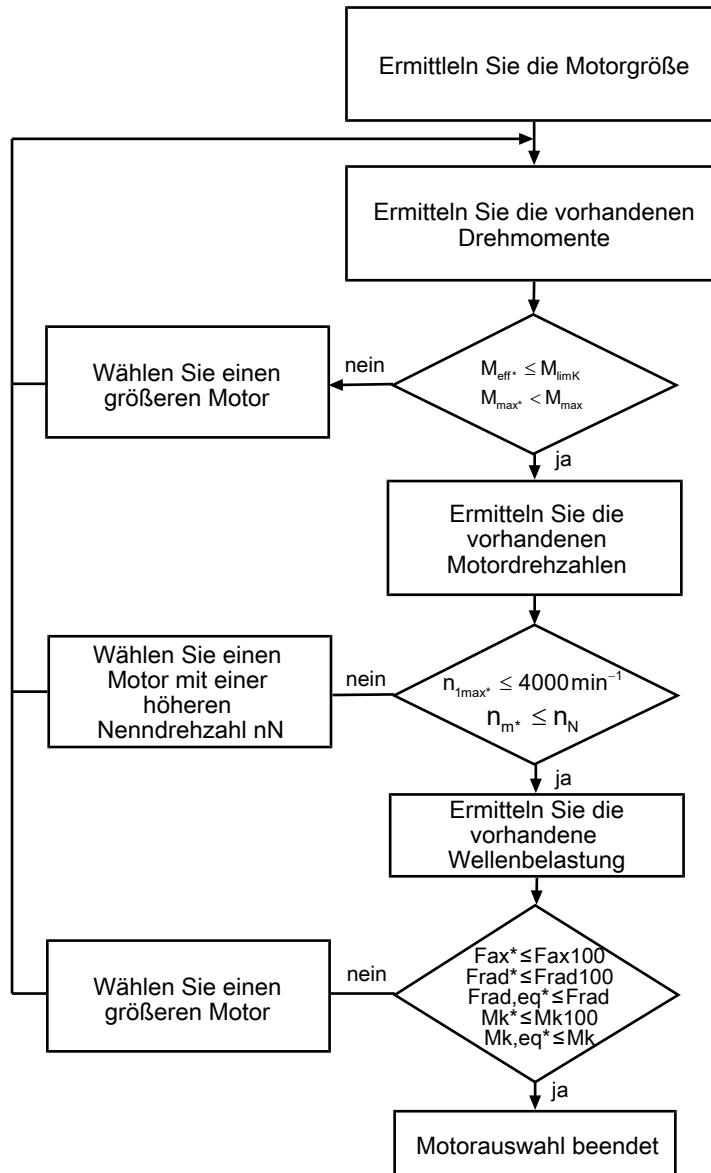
Ermitteln Sie die Motorgröße

Ermitteln Sie die vorhandenen Drehmomente

Wählen Sie einen größeren Motor

nein

$M_{eff^*} \leq M_{limK}$
$M_{max^*} < M_{max}$

ja

Ermitteln Sie die vorhandenen Motordrehzahlen

Wählen Sie einen Motor mit einer höheren Nenndrehzahl nN

nein

$n_{1max^*} \leq 4000 \, min^{-1}$
$n_{m^*} \leq n_N$

ja

Ermitteln Sie die vorhandene Wellenbelastung

Wählen Sie einen größeren Motor

nein

Fax*≤Fax100
Frad*≤Frad100
Frad,eq*≤Frad
Mk*≤Mk100
Mk,eq*≤Mk

ja

Motorauswahl beendet